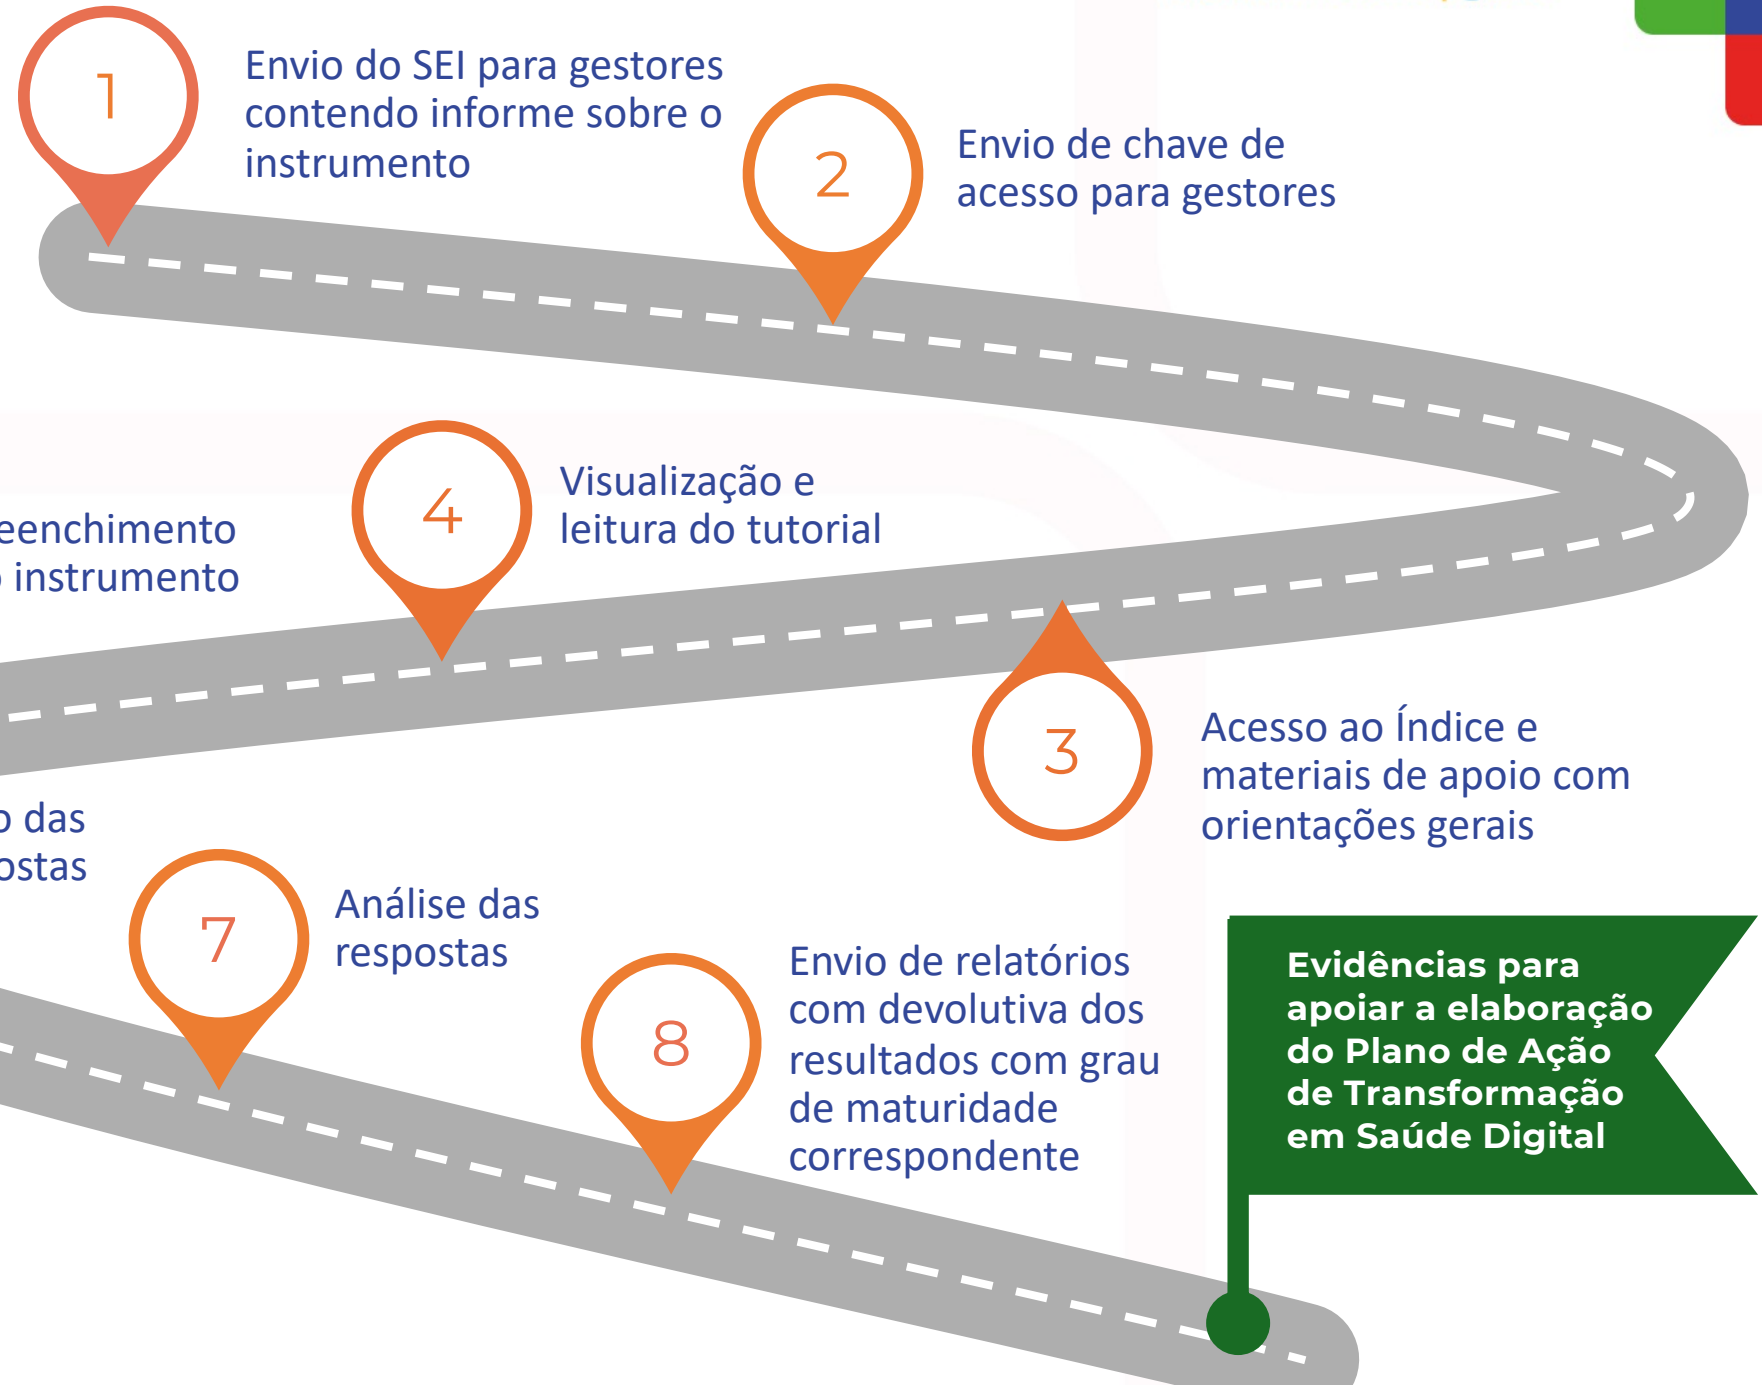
1

Envio do SEI para gestores contendo informe sobre o instrumento

2

Envio de chave de acesso para gestores

4

Visualização e leitura do tutorial

eenchimento
instrumento

3

Acesso ao Índice e materiais de apoio com orientações gerais

o das
ostas

7

Análise das respostas

8

Envio de relatórios com devolutiva dos resultados com grau de maturidade correspondente

Evidências para apoiar a elaboração do Plano de Ação de Transformação em Saúde Digital